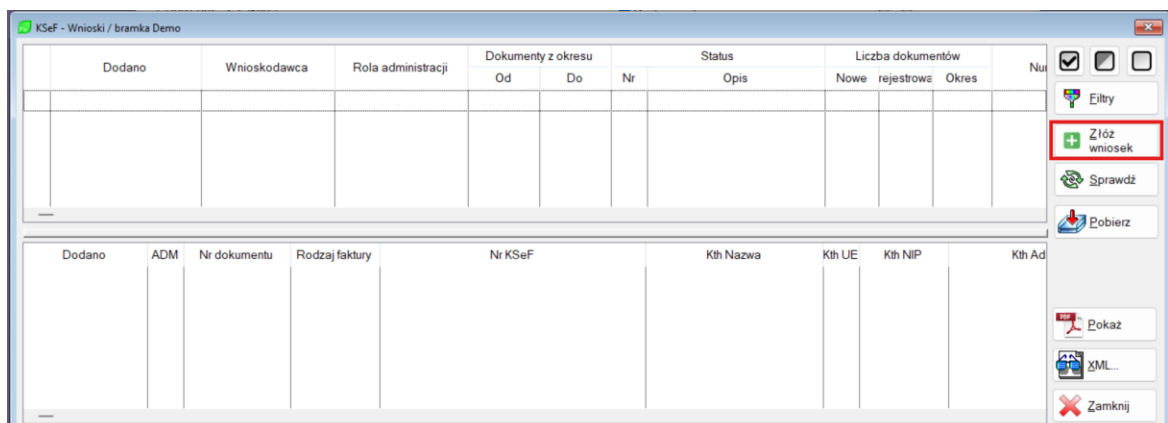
KSeF - Wnioski / bramka Demo

| Dodano | Wnioskodawca | Rola administracji | Dokumenty z okresu Od | Dokumenty z okresu Do | Status Nr | Status Opis | Liczba dokumentów Nowe | Liczba dokumentów rejestrowa | Liczba dokumentów Okres | Nu |
|---|---|---|---|---|---|---|---|---|---|---|
| | | | | | | | | | | |

| Dodano | ADM | Nr dokumentu | Rodzaj faktury | Nr KSeF | Kth Nazwa | Kth UE | Kth NIP | Kth Ad |
|---|---|---|---|---|---|---|---|---|
| | | | | | | | | |

Filtry
Złóż wniosek
Sprawdź
Pobierz
Pokaż
XML...
Zamknij